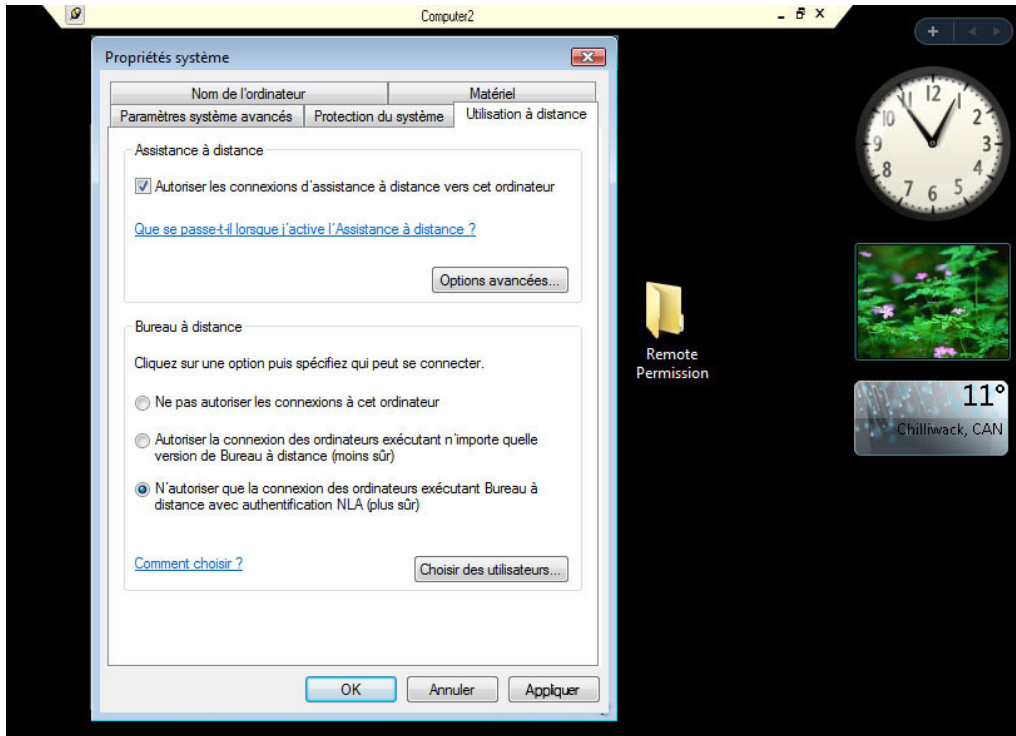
Computer2

Propriétés système

Nom de l'ordinateur | Matériel
Paramètres système avancés | Protection du système | Utilisation à distance

Assistance à distance

Autoriser les connexions d'assistance à distance vers cet ordinateur

Que se passe-t-il lorsque j'active l'Assistance à distance ?

Options avancées...

Bureau à distance

Cliquez sur une option puis spécifiez qui peut se connecter.

Ne pas autoriser les connexions à cet ordinateur

Autoriser la connexion des ordinateurs exécutant n'importe quelle version de Bureau à distance (moins sûr)

N'autoriser que la connexion des ordinateurs exécutant Bureau à distance avec authentification NLA (plus sûr)

Comment choisir ?

Choisir des utilisateurs...

OK
Annuler
Appliquer

Remote Permission

12 1 2 3 4 5 6 7 8 9 10 11

11°
Chilliwack, CAN